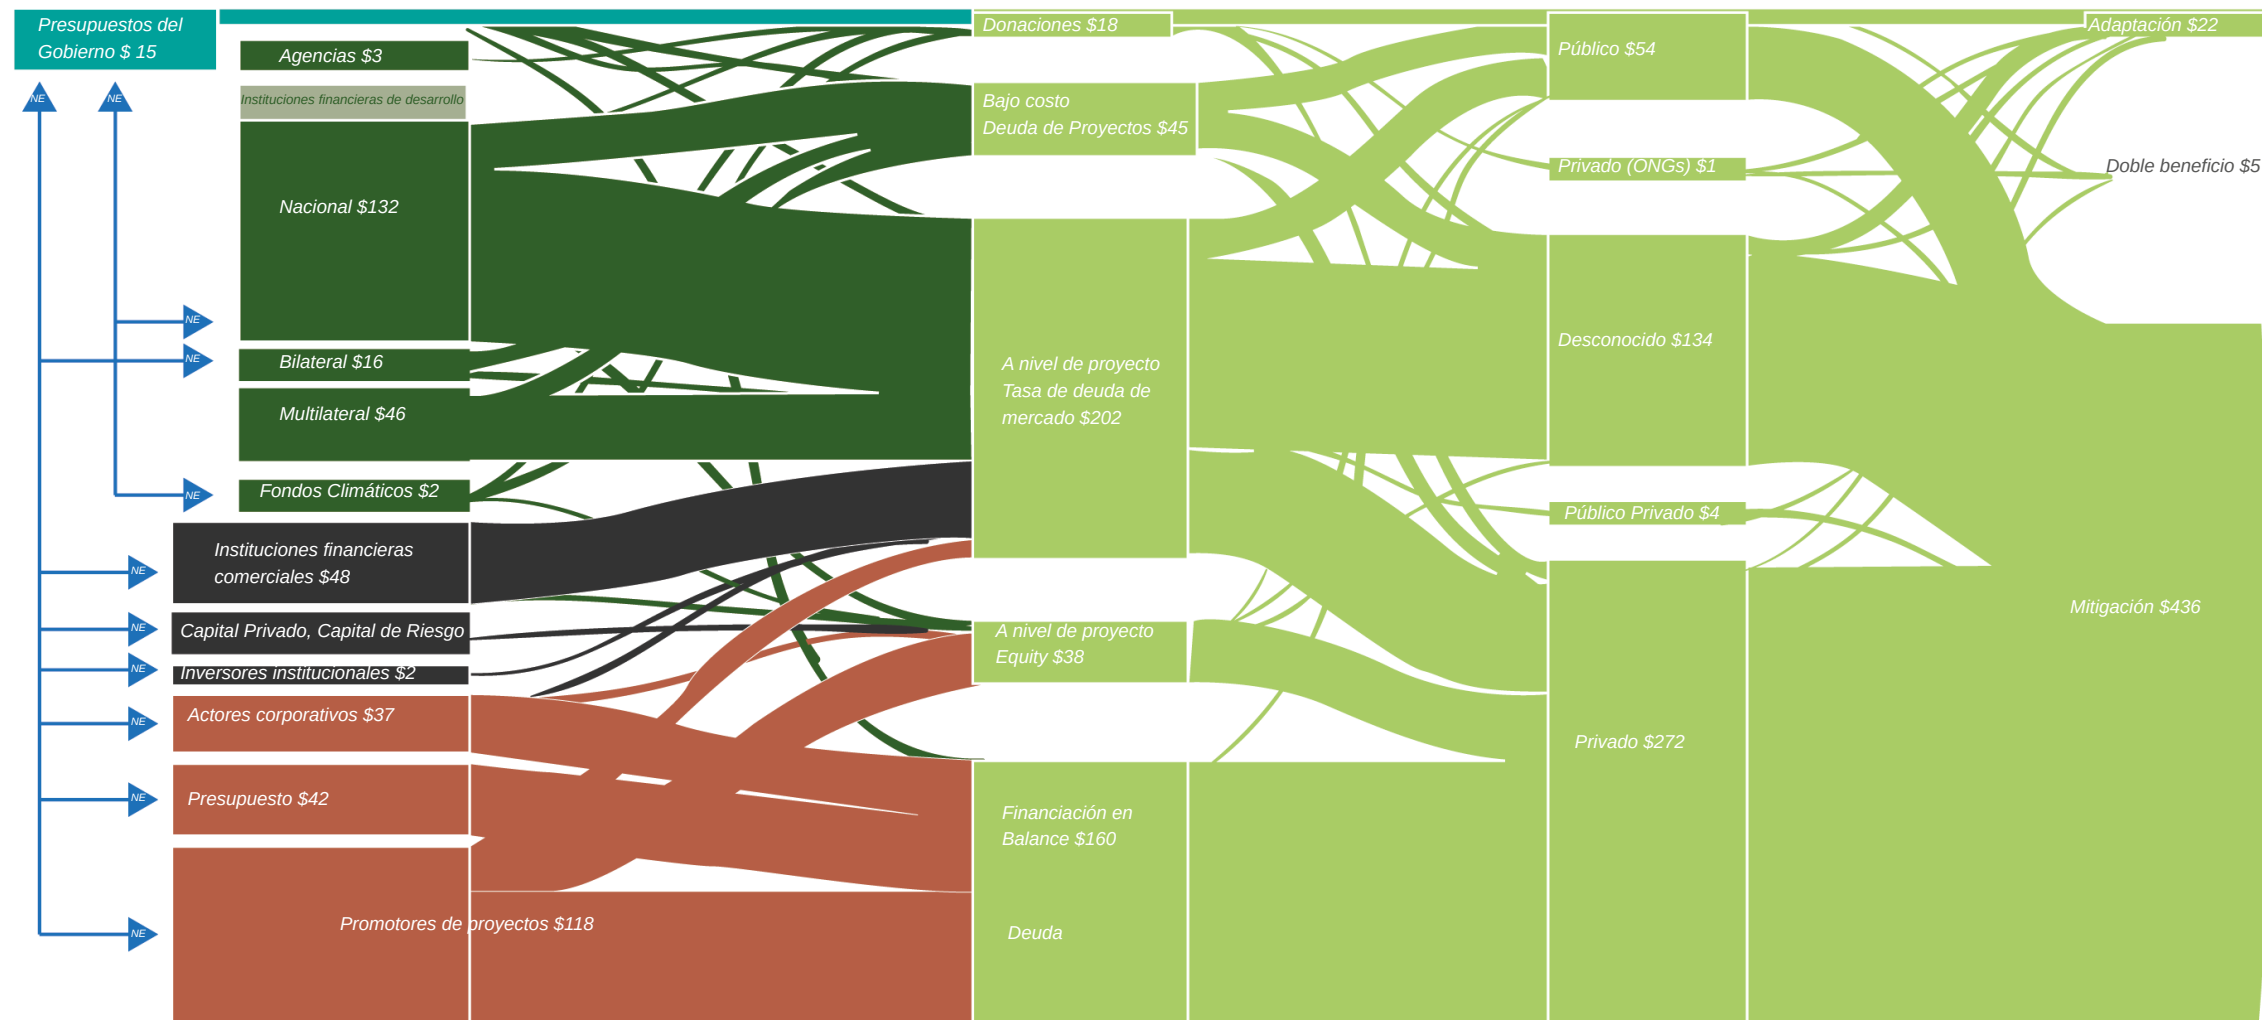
Presupuestos del Gobierno $ 15

NE NE

Agencias $3

Instituciones financieras de desarrollo

Nacional $132

NE

NE

Bilateral $16

Multilateral $46

NE

Fondos Climáticos $2

NE

Instituciones financieras comerciales $48

NE

Capital Privado, Capital de Riesgo

NE

Inversores institucionales $2

NE

Actores corporativos $37

NE

Presupuesto $42

NE

Promotores de proyectos $118

Donaciones $18

Bajo costo Deuda de Proyectos $45

A nivel de proyecto Tasa de deuda de mercado $202

A nivel de proyecto Equity $38

Financiación en Balance $160

Deuda

Público $54

Privado (ONGs) $1

Desconocido $134

Público Privado $4

Privado $272

Adaptación $22

Doble beneficio $5

Mitigación $436